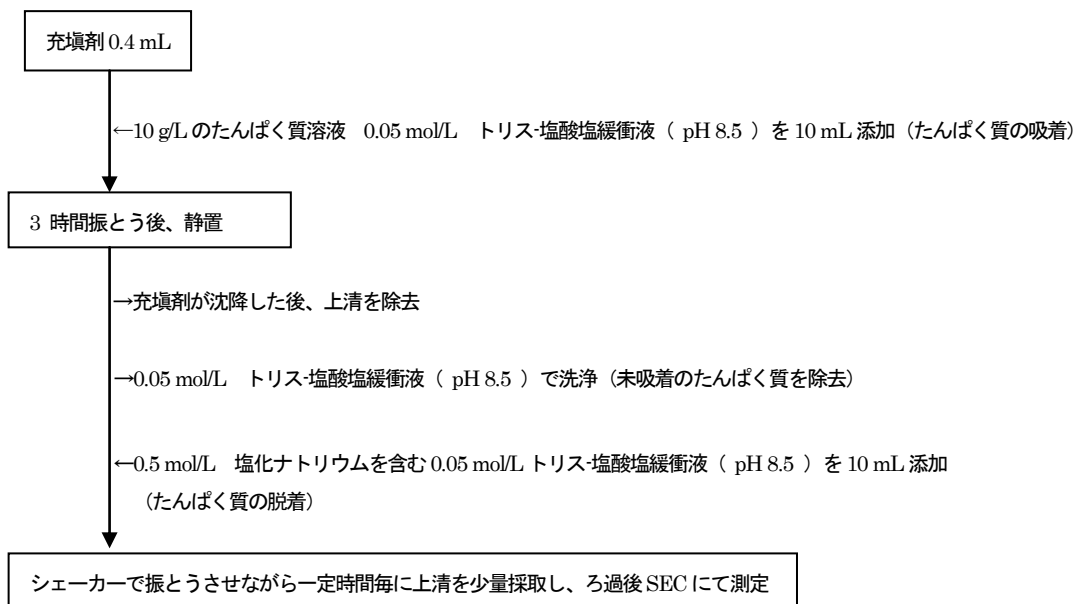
充填剤 0.4 mL

←10 g/L のたんぱく質溶液　0.05 mol/L　トリス-塩酸塩緩衝液（ pH 8.5 ）を 10 mL 添加（たんぱく質の吸着）

3 時間振とう後、静置

→充填剤が沈降した後、上清を除去

→0.05 mol/L　トリス-塩酸塩緩衝液（ pH 8.5 ）で洗浄（未吸着のたんぱく質を除去）

←0.5 mol/L　塩化ナトリウムを含む 0.05 mol/L トリス-塩酸塩緩衝液（ pH 8.5 ）を 10 mL 添加（たんぱく質の脱着）

シェーカーで振とうさせながら一定時間毎に上清を少量採取し、ろ過後 SEC にて測定